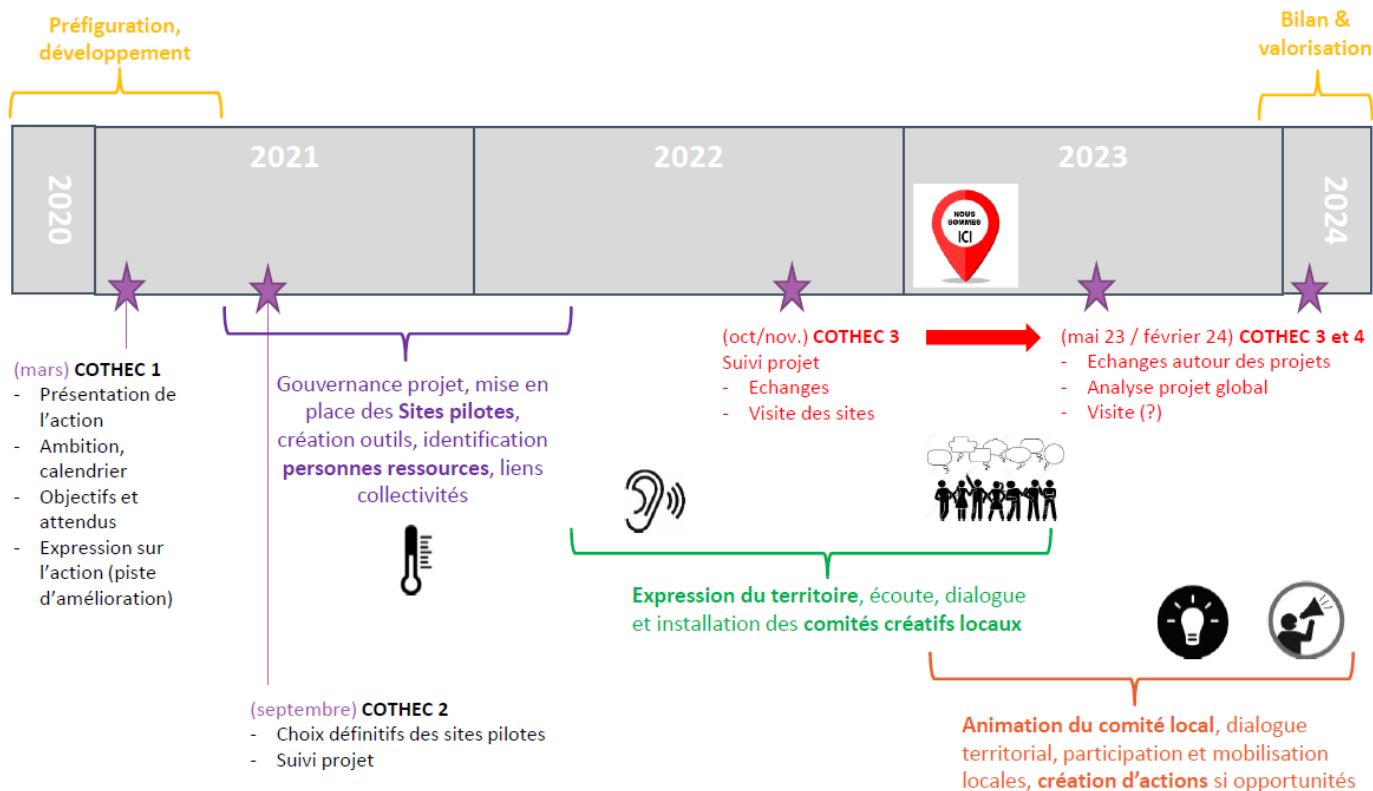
Préfiguration, développement

Bilan & valorisation

2020

2021

2022

2023

2024

NOUS SOMMES ICI

(mars) COTHEC 1
- Présentation de l'action
- Ambition, calendrier
- Objectifs et attendus
- Expression sur l'action (piste d'amélioration)

Gouvernance projet, mise en place des Sites pilotes, création outils, identification personnes ressources, liens collectivités

(septembre) COTHEC 2
- Choix définitifs des sites pilotes
- Suivi projet

(oct/nov.) COTHEC 3
Suivi projet
- Echanges
- Visite des sites

(mai 23 / février 24) COTHEC 3 et 4
- Echanges autour des projets
- Analyse projet global
- Visite (?)

Expression du territoire, écoute, dialogue et installation des comités créatifs locaux

Animation du comité local, dialogue territorial, participation et mobilisation locales, création d'actions si opportunités